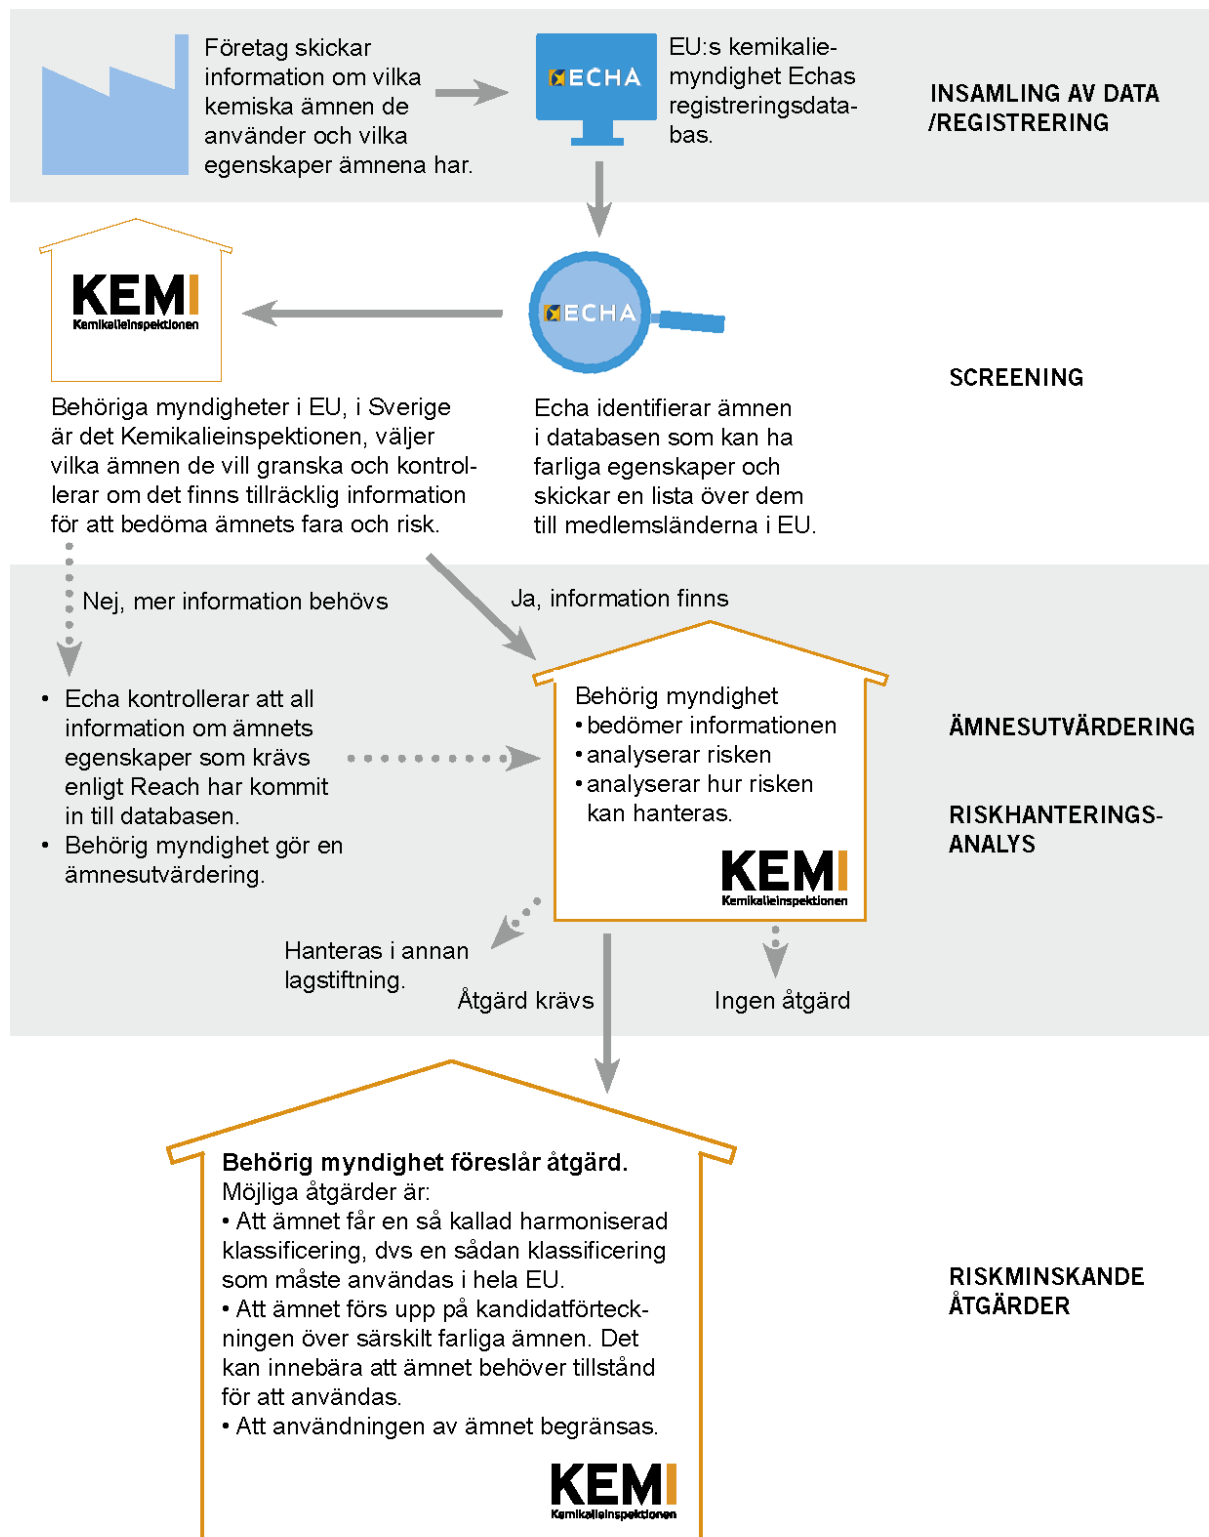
Företag skickar information om vilka kemiska ämnen de använder och vilka egenskaper ämnena har.

ECHA

EU:s kemikaliemyndighet Echas registreringsdatabas.

INSAMLING AV DATA /REGISTRERING

KEMI Kemikalieinspektionen

ECHA

SCREENING

Behöriga myndigheter i EU, i Sverige är det Kemikalieinspektionen, väljer vilka ämnen de vill granska och kontrollerar om det finns tillräcklig information för att bedöma ämnets fara och risk.

Echa identifierar ämnen i databasen som kan ha farliga egenskaper och skickar en lista över dem till medlemsländerna i EU.

Nej, mer information behövs

Ja, information finns

• Echa kontrollerar att all information om ämnets egenskaper som krävs enligt Reach har kommit in till databasen.
• Behörig myndighet gör en ämnesutvärdering.

Behörig myndighet
• bedömer informationen
• analyserar risken
• analyserar hur risken kan hanteras.

KEMI Kemikalieinspektionen

ÄMNESUTVÄRDERING

RISKHANTERINGS-ANALYS

Hanteras i annan lagstiftning.

Åtgärd krävs

Ingen åtgärd

**Behörig myndighet föreslår åtgärd.**
Möjliga åtgärder är:
• Att ämnet får en så kallad harmoniserad klassificering, dvs en sådan klassificering som måste användas i hela EU.
• Att ämnet förs upp på kandidatförteckningen över särskilt farliga ämnen. Det kan innebära att ämnet behöver tillstånd för att användas.
• Att användningen av ämnet begränsas.

KEMI Kemikalieinspektionen

RISKMINSKANDE ÅTGÄRDER